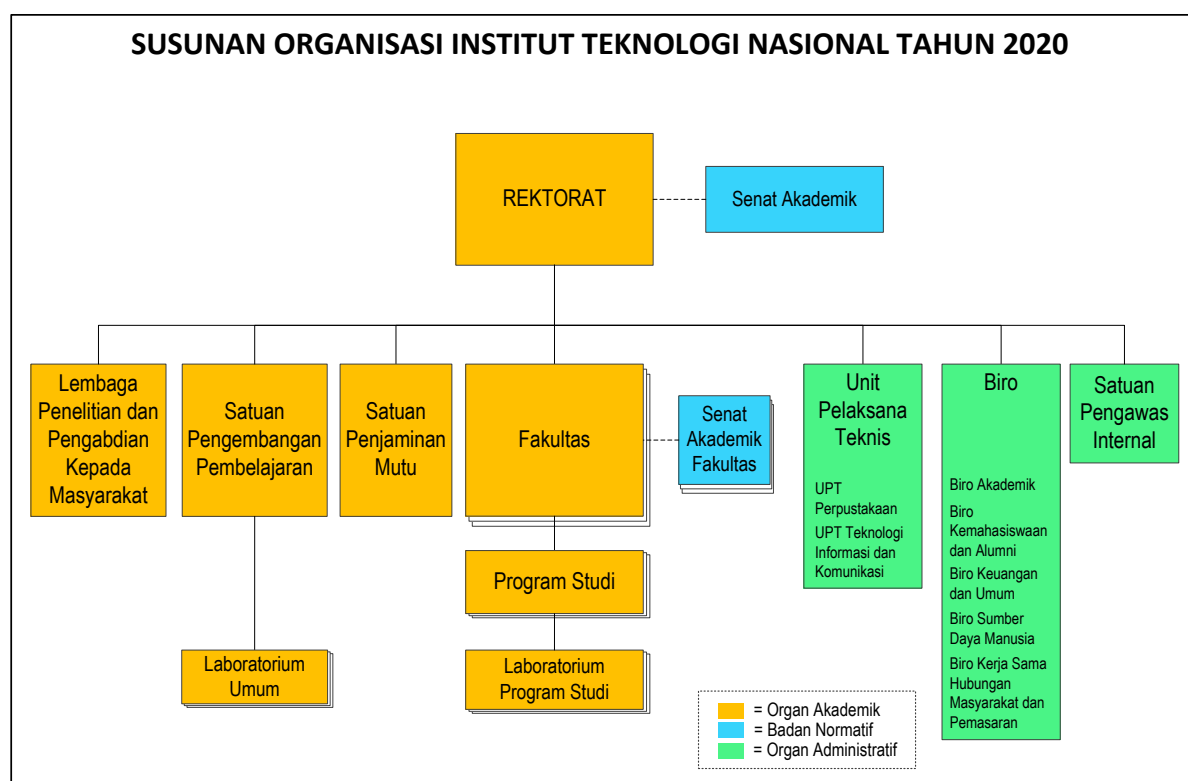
SUSUNAN ORGANISASI INSTITUT TEKNOLOGI NASIONAL TAHUN 2020

REKTORAT

Senat Akademik

Lembaga Penelitian dan Pengabdian Kepada Masyarakat

Satuan Pengembangan Pembelajaran

Laboratorium Umum

Satuan Penjaminan Mutu

Fakultas

Senat Akademik Fakultas

Program Studi

Laboratorium Program Studi

Unit Pelaksana Teknis

UPT Perpustakaan

UPT Teknologi Informasi dan Komunikasi

Biro

Biro Akademik

Biro Kemahasiswaan dan Alumni

Biro Keuangan dan Umum

Biro Sumber Daya Manusia

Biro Kerja Sama Hubungan Masyarakat dan Pemasaran

Satuan Pengawas Internal

= Organ Akademik
= Badan Normatif
= Organ Administratif